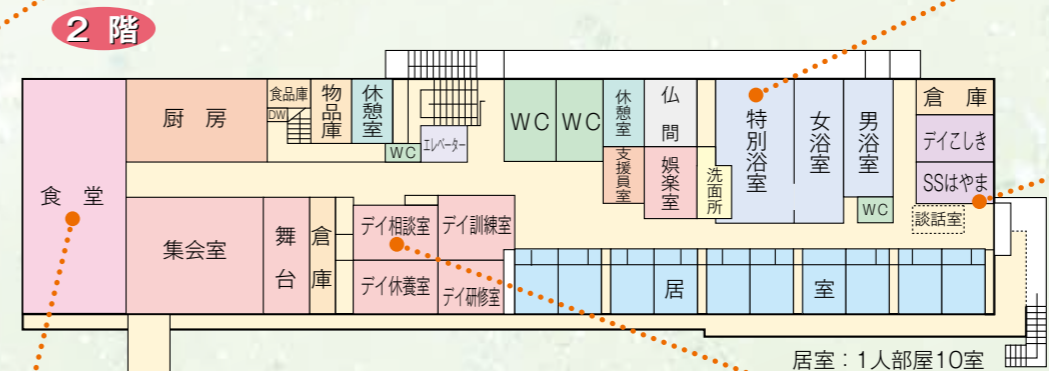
2 階

食堂

厨房

食品庫

DW

物品庫

休憩室

WC

エレベーター

WC

WC

休憩室

支援員室

仏間

娯楽室

洗面所

特別浴室

女浴室

男浴室

WC

倉庫

デイこしき

SSはやま

談話室

集会室

舞台

倉庫

デイ相談室

デイ訓練室

デイ休養室

デイ研修室

居

室

居室：1人部屋10室